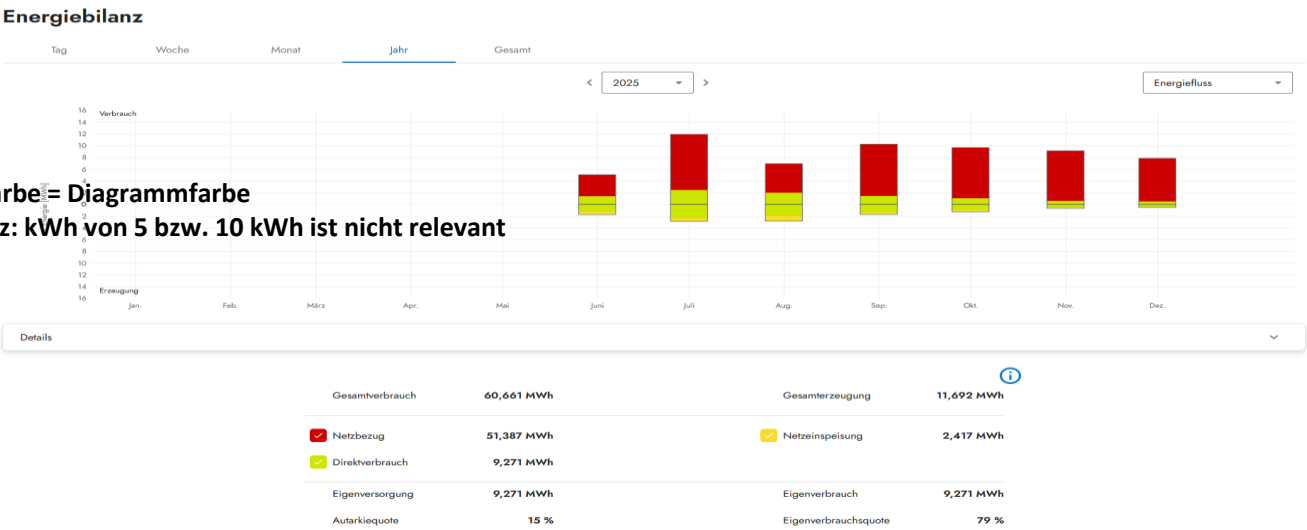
Energiebilanz

Tag Woche Monat Jahr Gesamt

< 2025 >

Energiefluss

Verbrauch
16
14
12
10
8
6
4
2
0
2
4
6
8
10
12
14
16
Erzeugung

Jan. Feb. März Apr. Mai Juni Juli Aug. Sep. Okt. Nov. Dez.

arbe = Diagrammfarbe
z: kWh von 5 bzw. 10 kWh ist nicht relevant

Details

| | | | |
|---|---|---|---|
| Gesamtverbrauch | 60,661 MWh | Gesamterzeugung | 11,692 MWh |
| Netzbezug | 51,387 MWh | Netzeinspeisung | 2,417 MWh |
| Direktverbrauch | 9,271 MWh | | |
| Eigenversorgung | 9,271 MWh | Eigenverbrauch | 9,271 MWh |
| Autarkiequote | 15 % | Eigenverbrauchsquote | 79 % |